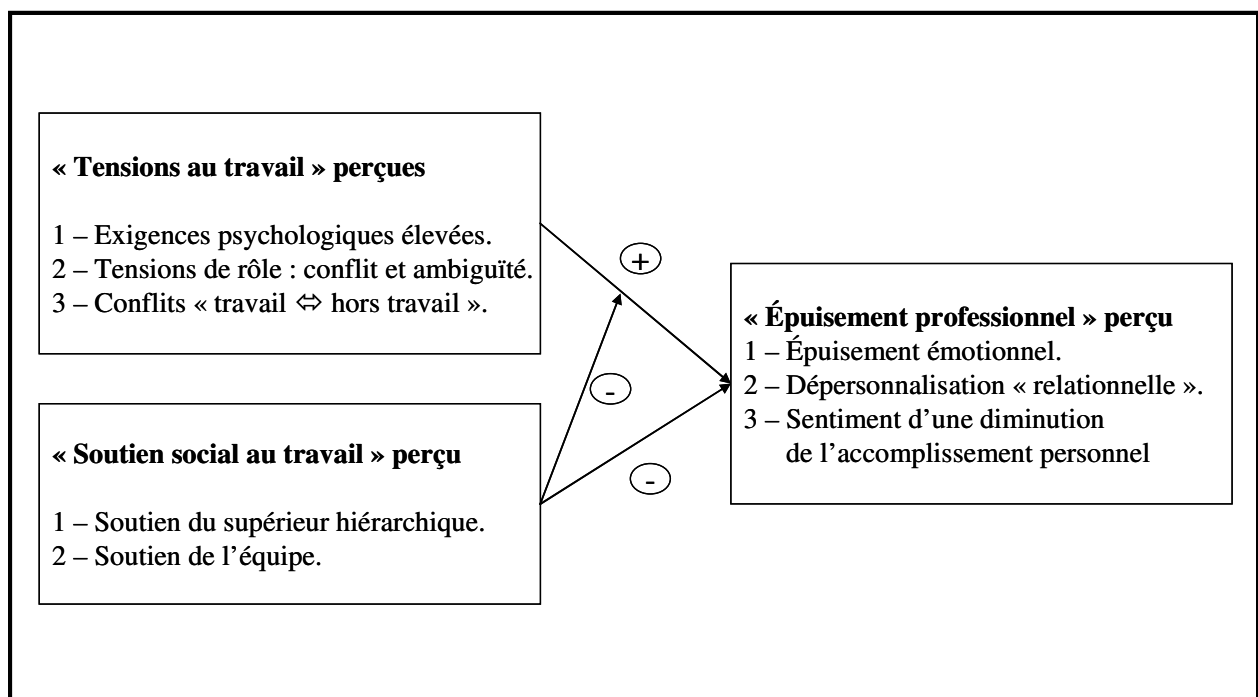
« Tensions au travail » perçues

1 – Exigences psychologiques élevées.
2 – Tensions de rôle : conflit et ambiguïté.
3 – Conflits « travail ⇔ hors travail ».

+

-

-

« Soutien social au travail » perçu

1 – Soutien du supérieur hiérarchique.
2 – Soutien de l'équipe.

« Épuisement professionnel » perçu
1 – Épuisement émotionnel.
2 – Dépersonnalisation « relationnelle ».
3 – Sentiment d'une diminution de l'accomplissement personnel